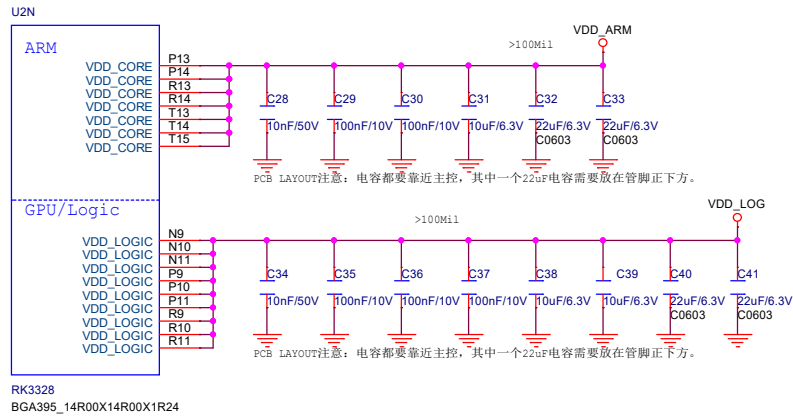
U2N

ARM

VDD_CORE
VDD_CORE
VDD_CORE
VDD_CORE
VDD_CORE
VDD_CORE
VDD_CORE

P13
P14
R13
R14
T13
T14
T15

VDD_ARM

>100Mil

C28
10nF/50V

C29
100nF/10V

C30
100nF/10V

C31
10uF/6.3V

C32
22uF/6.3V
C0603

C33
22uF/6.3V
C0603

PCB LAYOUT注意：电容都要靠近主控，其中一个22uF电容需要放在管脚正下方。

GPU/Logic

VDD_LOGIC
VDD_LOGIC
VDD_LOGIC
VDD_LOGIC
VDD_LOGIC
VDD_LOGIC
VDD_LOGIC
VDD_LOGIC
VDD_LOGIC

N9
N10
N11
P9
P10
P11
R9
R10
R11

VDD_LOG

>100Mil

C34
10nF/50V

C35
100nF/10V

C36
100nF/10V

C37
100nF/10V

C38
10uF/6.3V

C39
10uF/6.3V

C40
22uF/6.3V
C0603

C41
22uF/6.3V
C0603

PCB LAYOUT注意：电容都要靠近主控，其中一个22uF电容需要放在管脚正下方。

RK3328
BGA395_14R00X14R00X1R24